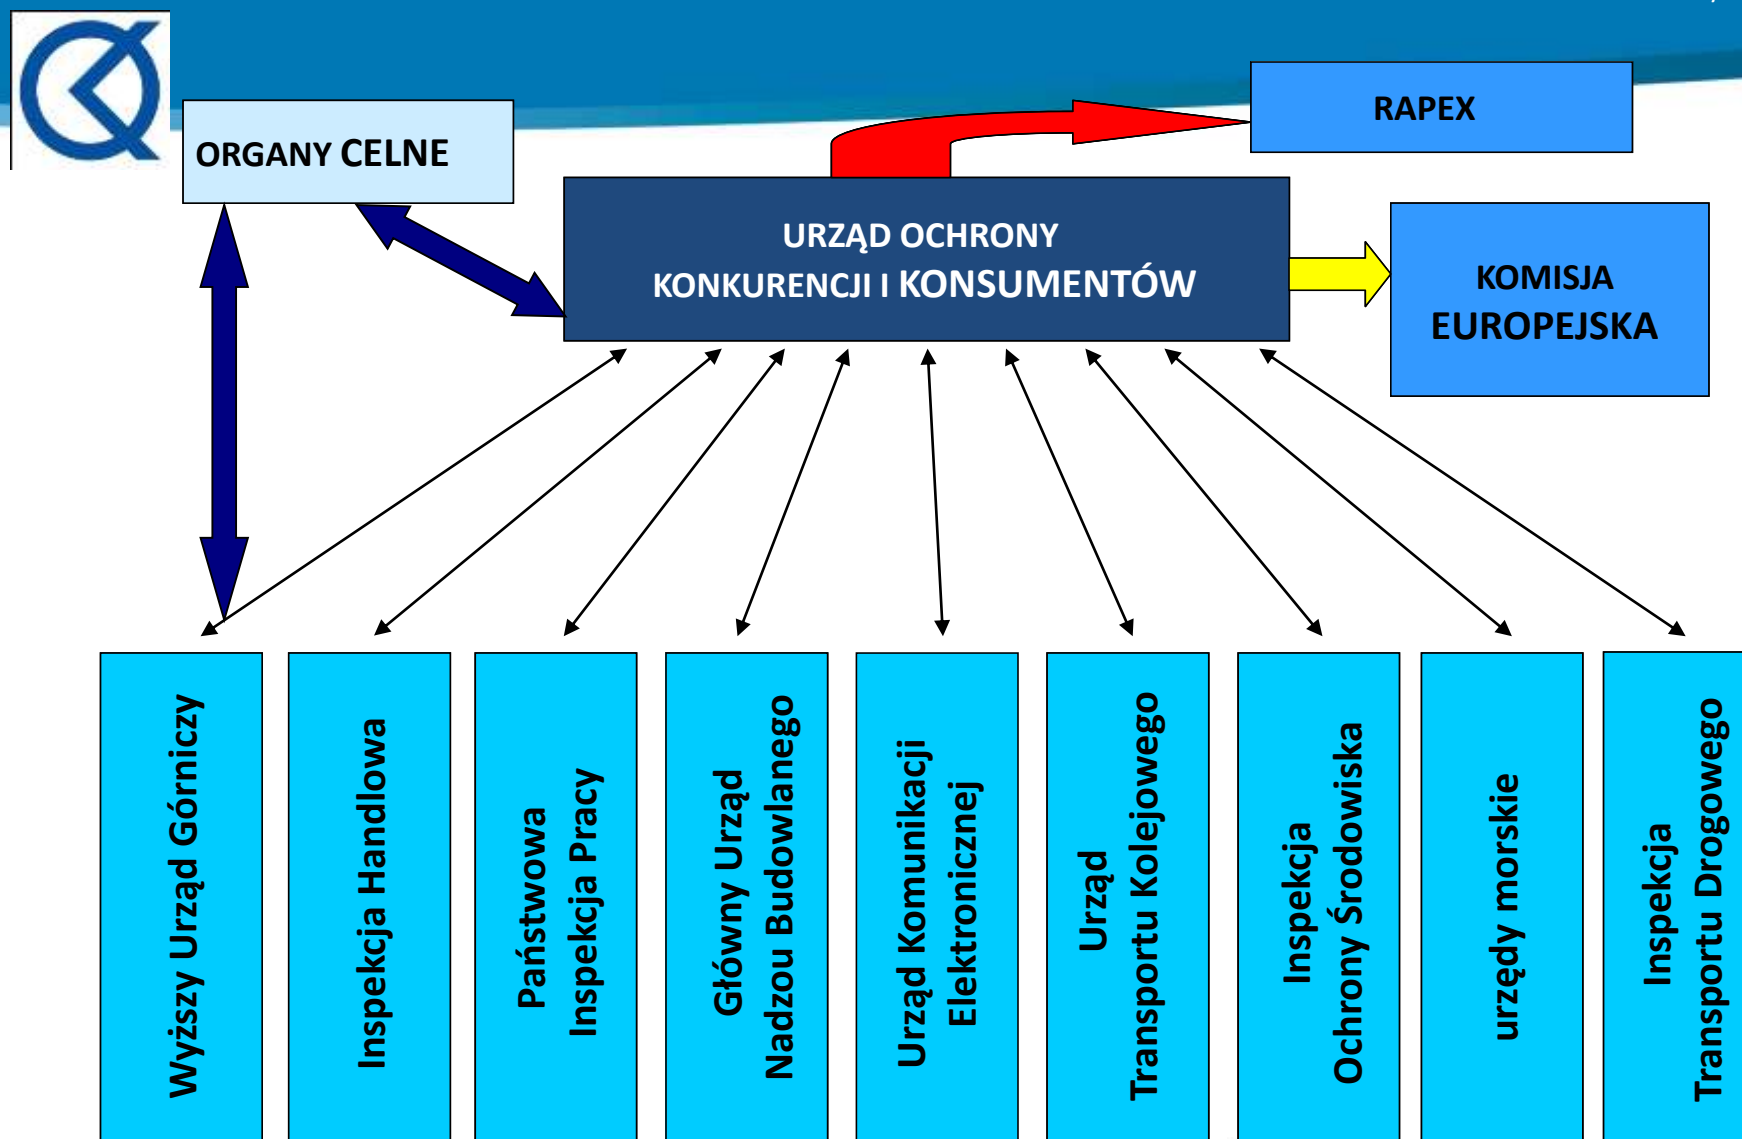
ORGANY CELNE

RAPEX

URZĄD OCHRONY KONKURENCJI I KONSUMENTÓW

KOMISJA EUROPEJSKA

Wyższy Urząd Górniczy

Inspekcja Handlowa

Państwowa Inspekcja Pracy

Główny Urząd Nadzou Budowlanego

Urząd Komunikacji Elektronicznej

Urząd Transportu Kolejowego

Inspekcja Ochrony Środowiska

urzędy morskie

Inspekcja Transportu Drogowego